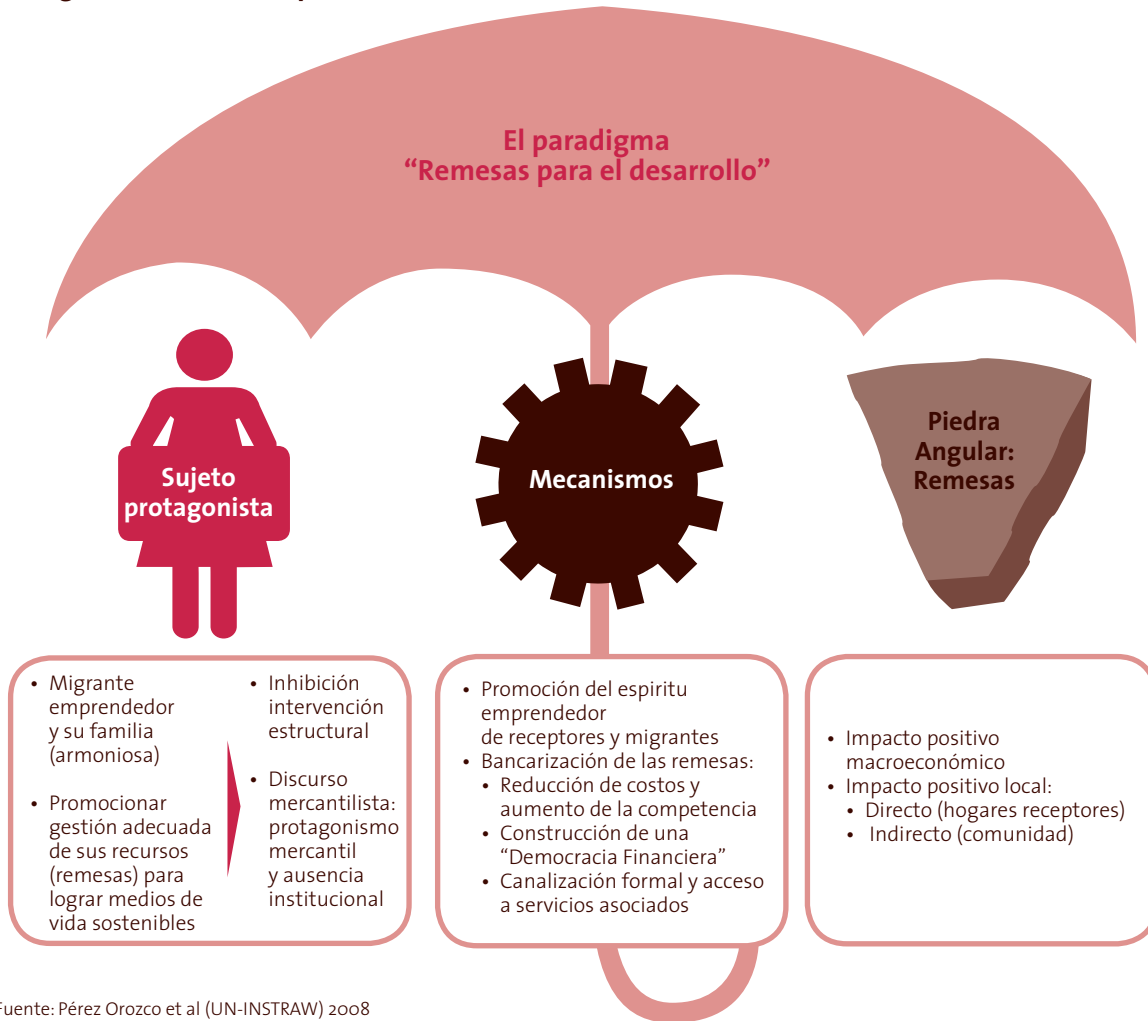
El paradigma
"Remesas para el desarrollo"

Sujeto protagonista

Mecanismos

Piedra Angular: Remesas

• Migrante emprendedor y su familia (armoniosa)
• Promocionar gestión adecuada de sus recursos (remesas) para lograr medios de vida sostenibles

• Inhibición intervención estructural
• Discurso mercantilista: protagonismo mercantil y ausencia institucional

• Promoción del espiritu emprendedor de receptores y migrantes
• Bancarización de las remesas:
  • Reducción de costos y aumento de la competencia
  • Construcción de una "Democracia Financiera"
  • Canalización formal y acceso a servicios asociados

• Impacto positivo macroeconómico
• Impacto positivo local:
  • Directo (hogares receptores)
  • Indirecto (comunidad)

Fuente: Pérez Orozco et al (UN-INSTRAW) 2008